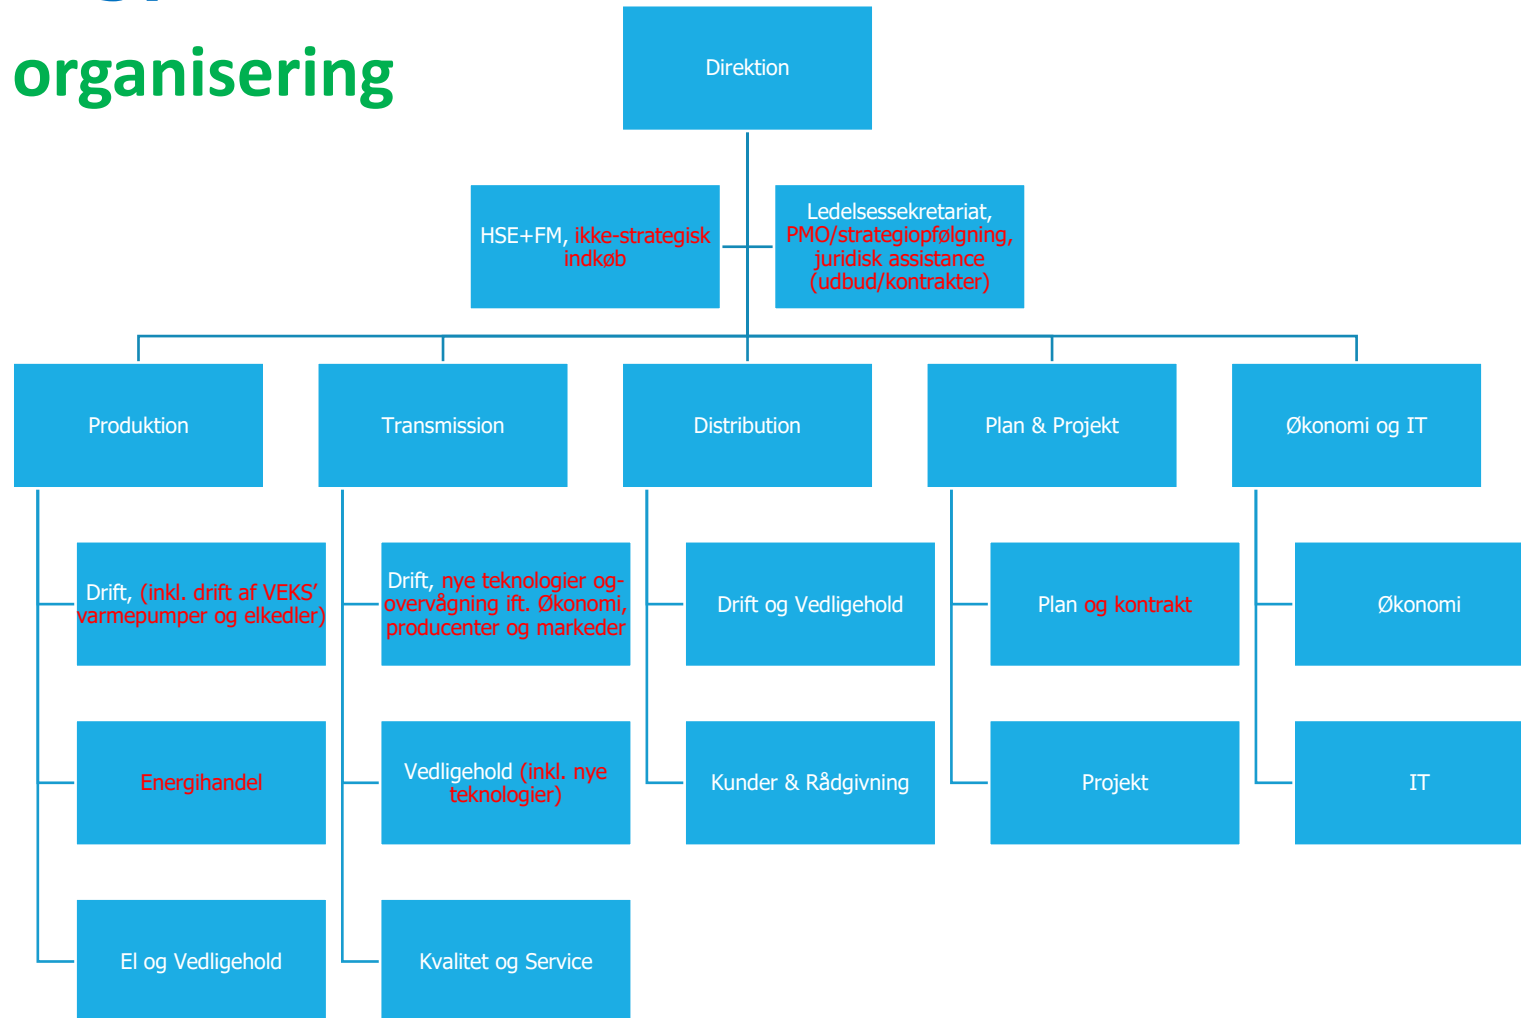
organisering

Direktion

HSE+FM, ikke-strategisk indkøb

Ledelsessekretariat, PMO/strategiopfølgning, juridisk assistance (udbud/kontrakter)

Produktion

Transmission

Distribution

Plan & Projekt

Økonomi og IT

Drift, (inkl. drift af VEKS' varmepumper og elkedler)

Energihandel

El og Vedligehold

Drift, nye teknologier og overvågning ift. Økonomi, producenter og markeder

Vedligehold (inkl. nye teknologier)

Kvalitet og Service

Drift og Vedligehold

Kunder & Rådgivning

Plan og kontrakt

Projekt

Økonomi

IT